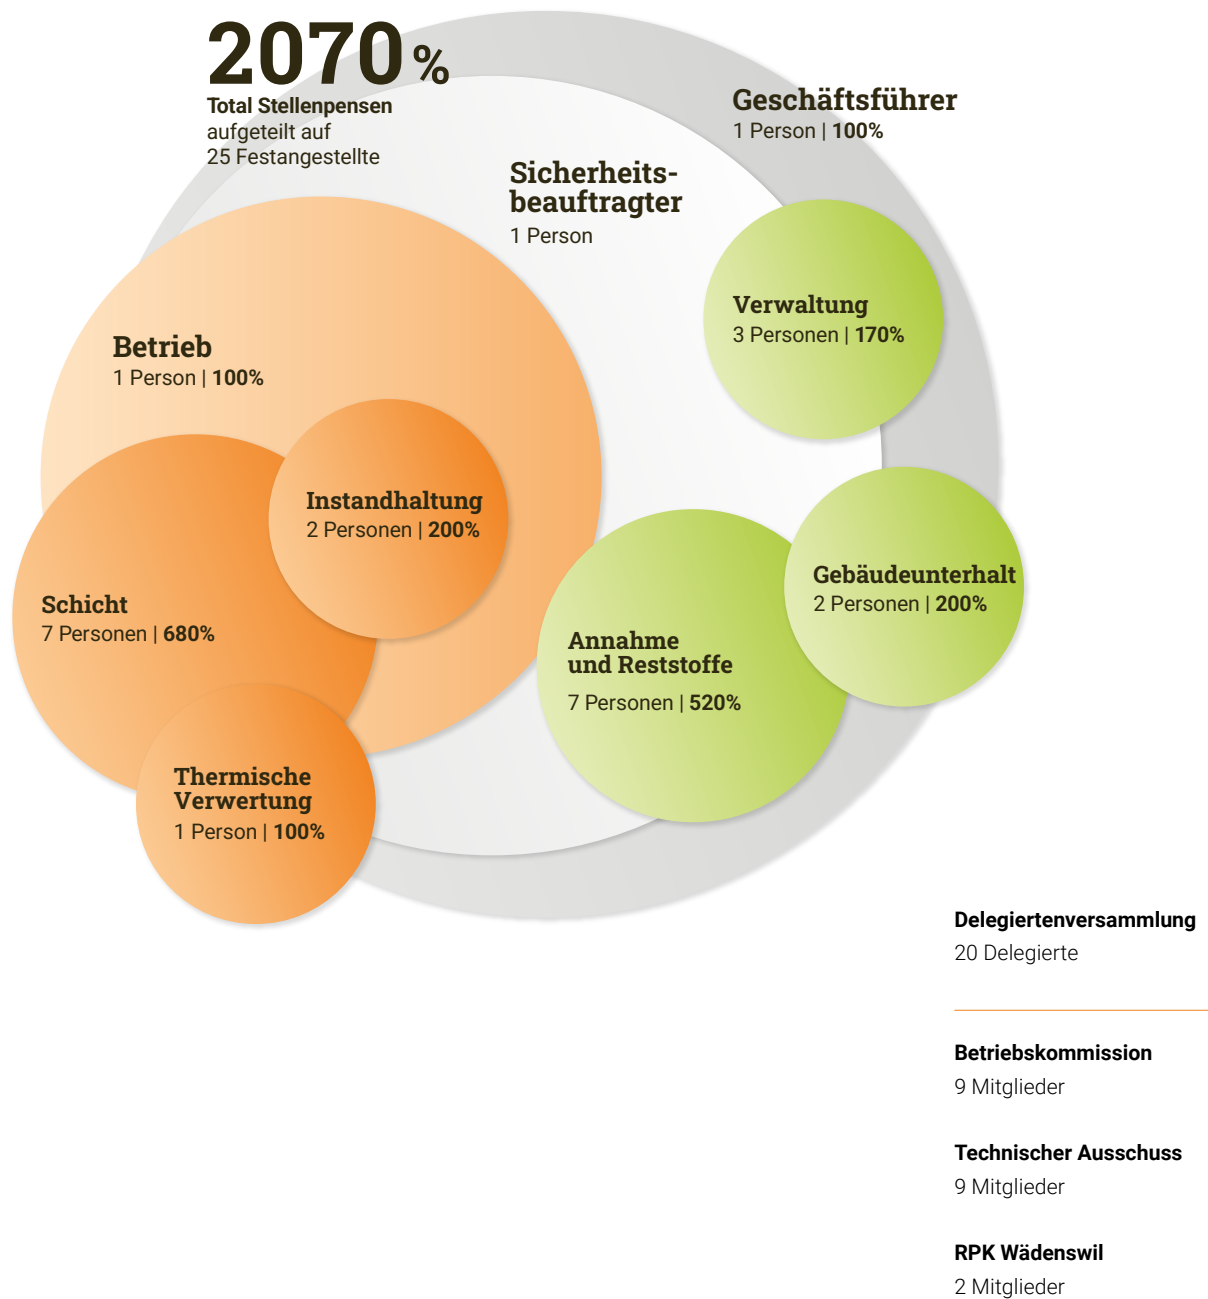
2070 %
Total Stellenpensen
aufgeteilt auf
25 Festangestellte

Geschäftsführer
1 Person | 100%

Sicherheitsbeauftragter
1 Person

Verwaltung
3 Personen | 170%

Betrieb
1 Person | 100%

Instandhaltung
2 Personen | 200%

Schicht
7 Personen | 680%

Gebäudeunterhalt
2 Personen | 200%

Annahme und Reststoffe
7 Personen | 520%

Thermische Verwertung
1 Person | 100%

Delegiertenversammlung
20 Delegierte

Betriebskommission
9 Mitglieder

Technischer Ausschuss
9 Mitglieder

RPK Wädenswil
2 Mitglieder